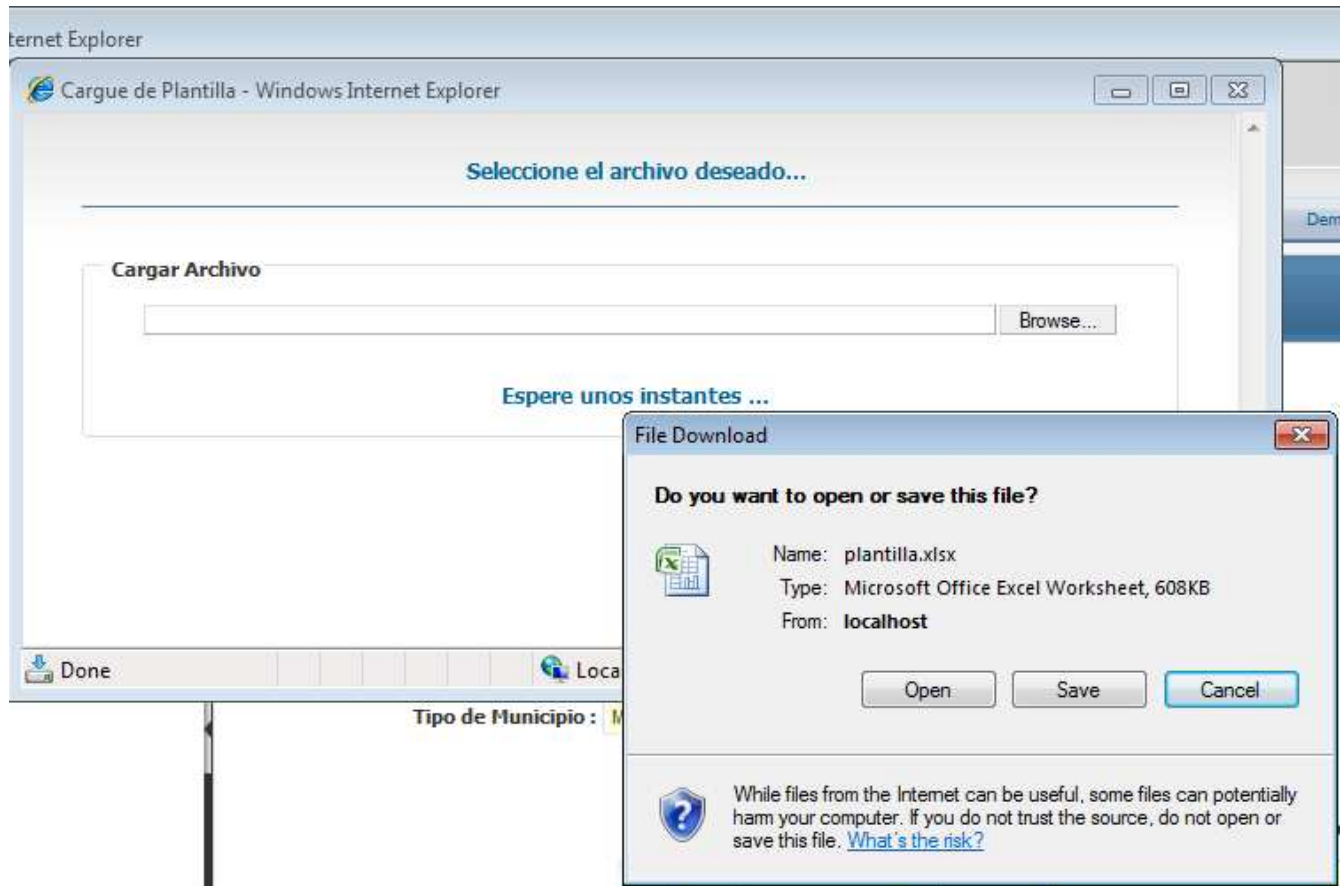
ternet Explorer

Cargue de Plantilla - Windows Internet Explorer

Seleccione el archivo deseado...

Dem

Cargar Archivo

Browse...

Espere unos instantes ...

Done

Loca

Tipo de Municipio : M

File Download

Do you want to open or save this file?

Name: plantilla.xlsx
Type: Microsoft Office Excel Worksheet, 608KB
From: localhost

Open Save Cancel

While files from the Internet can be useful, some files can potentially harm your computer. If you do not trust the source, do not open or save this file. What's the risk?